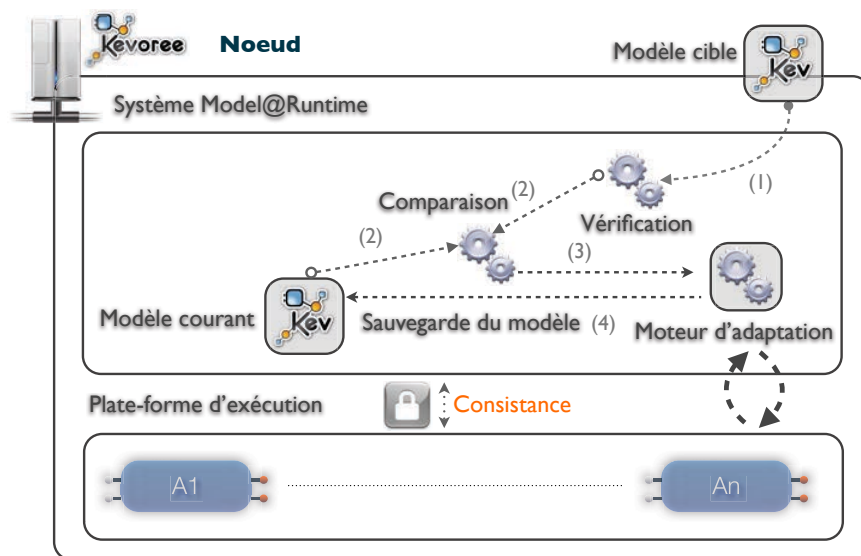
Kevoree Noeud

Modèle cible
Kev

Système Model@Runtime

(1)

Comparaison (2)

Vérification

(2)

(3)

Modèle courant
Kev

Sauvegarde du modèle (4)

Moteur d'adaptation

Plate-forme d'exécution

Consistance

A1

An